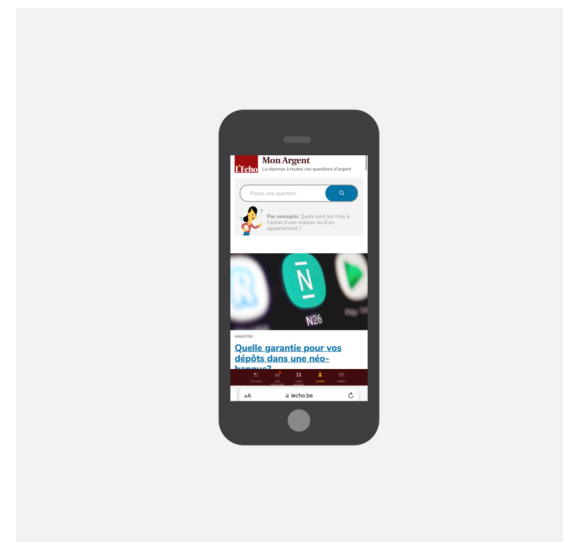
L'Echo Mon Argent
La réponse à toutes vos questions d'argent

Posez une question

Par exemple: Quels sont les frais à l'achat d'une maison ou d'un appartement ?

N26

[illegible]

Quelle garantie pour vos dépôts dans une néo-banque?

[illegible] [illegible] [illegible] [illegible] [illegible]

AA lecho.be